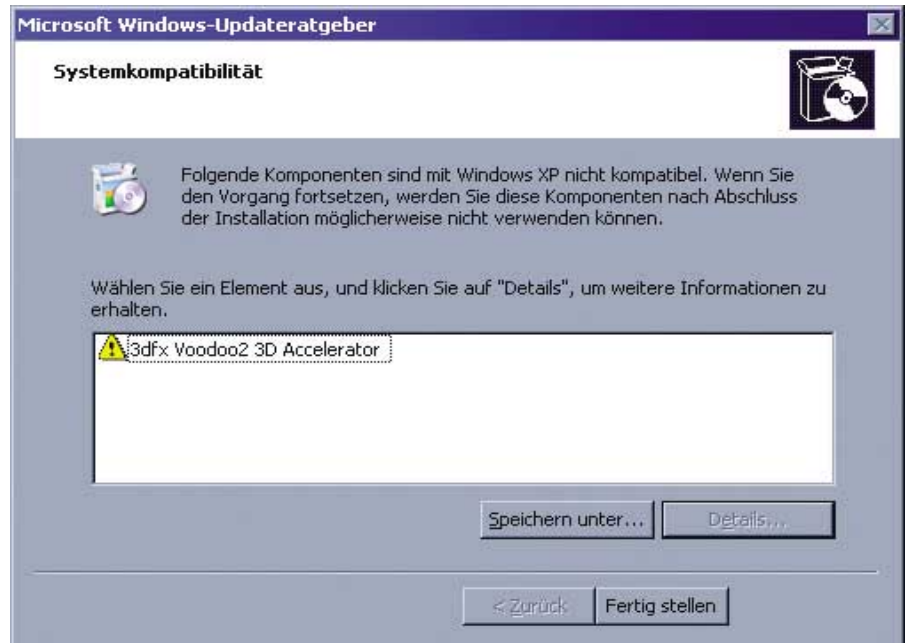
Microsoft Windows-Updateratgeber

Systemkompatibilität

Folgende Komponenten sind mit Windows XP nicht kompatibel. Wenn Sie den Vorgang fortsetzen, werden Sie diese Komponenten nach Abschluss der Installation möglicherweise nicht verwenden können.

Wählen Sie ein Element aus, und klicken Sie auf "Details", um weitere Informationen zu erhalten.

3dfx Voodoo2 3D Accelerator

Speichern unter...

Details...

< Zurück

Fertig stellen